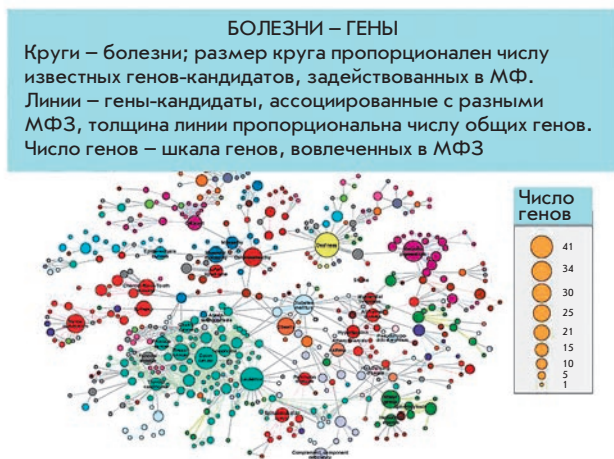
БОЛЕЗНИ – ГЕНЫ
Круги – болезни; размер круга пропорционален числу известных генов-кандидатов, задействованных в МФ. Линии – гены-кандидаты, ассоциированные с разными МФЗ, толщина линии пропорциональна числу общих генов. Число генов – шкала генов, вовлеченных в МФЗ

Число генов
41
34
30
25
21
15
10
5
1